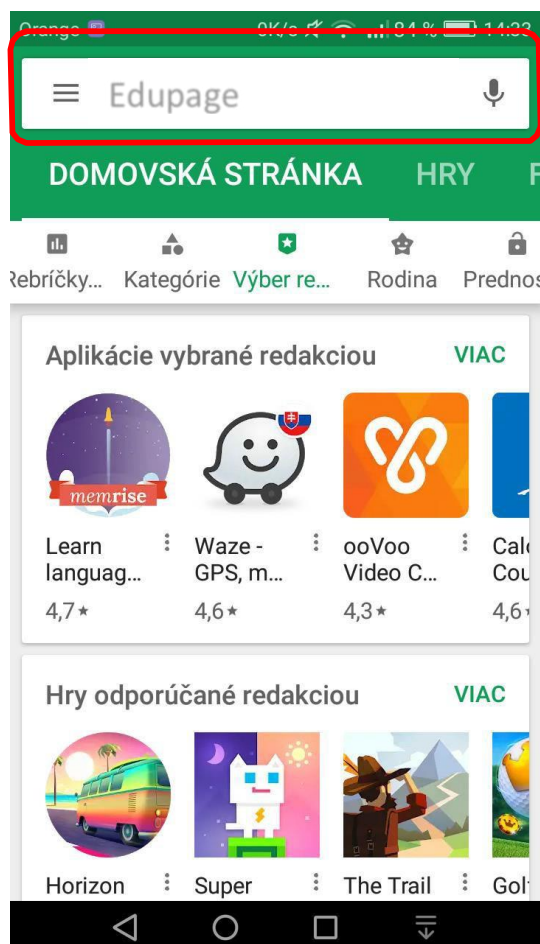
Orange 0K/s 84 % 14:33

Edupage

DOMOVSKÁ STRÁNKA HRY F

Rebríčky... Kategórie Výber re... Rodina Prednos

Aplikácie vybrané redakciou VIAC

memrise

Learn languag... 4,7★

Waze - GPS, m... 4,6★

ooVoo Video C... 4,3★

Calc Cou 4,6★

Hry odporúčané redakciou VIAC

Horizon

Super

The Trail

Golf